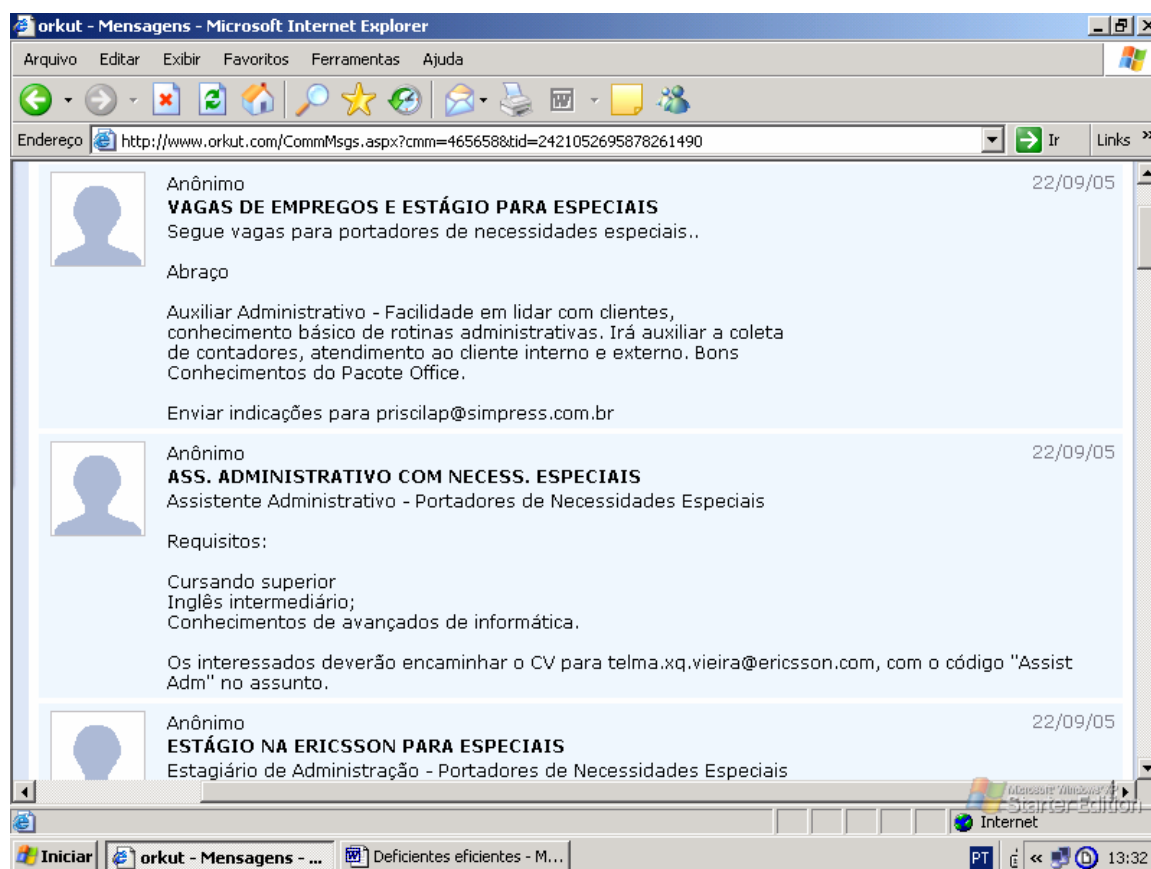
orkut - Mensagens - Microsoft Internet Explorer

Arquivo Editar Exibir Favoritos Ferramentas Ajuda

Endereço http://www.orkut.com/CommMsgs.aspx?cmm=465658&tid=2421052695878261490 Ir Links

Anônimo
22/09/05
VAGAS DE EMPREGOS E ESTÁGIO PARA ESPECIAIS
Segue vagas para portadores de necessidades especiais..

Abraço

Auxiliar Administrativo - Facilidade em lidar com clientes, conhecimento básico de rotinas administrativas. Irá auxiliar a coleta de contadores, atendimento ao cliente interno e externo. Bons Conhecimentos do Pacote Office.

Enviar indicações para priscilap@simpress.com.br

Anônimo
22/09/05
ASS. ADMINISTRATIVO COM NECESS. ESPECIAIS
Assistente Administrativo - Portadores de Necessidades Especiais

Requisitos:

Cursando superior
Inglês intermediário;
Conhecimentos de avançados de informática.

Os interessados deverão encaminhar o CV para telma.xq.vieira@ericsson.com, com o código "Assist Adm" no assunto.

Anônimo
22/09/05
ESTÁGIO NA ERICSSON PARA ESPECIAIS
Estagiário de Administração - Portadores de Necessidades Especiais

Microsoft Windows XP Starter Edition

Internet

Iniciar orkut - Mensagens - ... Deficientes eficientes - M... PT 13:32